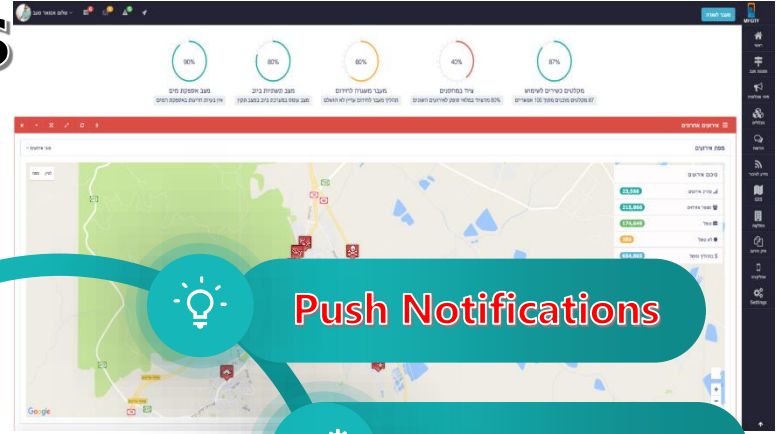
שלום אנואר סעב
מעבר לאתרה
MYCITY
90%
מצב אספקת מים
אין בעיות ודיווח באספקת המים
80%
מצב תשתית ביוב
עומס צפוי במערכת ביוב במצב תקין
60%
מעבר מעגלה לחירום
תהליך מעבר לחירום עדיין לא הושלם
40%
ציוד במחסנים
60% מהציוד במלאי שוקם לאירועים האחרונים
87%
מקלטים כשירים לשימוש
87 מקלטים מוכנים מתוך 100 אפשריים
אירועים אחרונים
מפת אירועים
סיכום אירועים
23,598
212,886
174,649
280
654,865
Push Notifications
Google
Settings